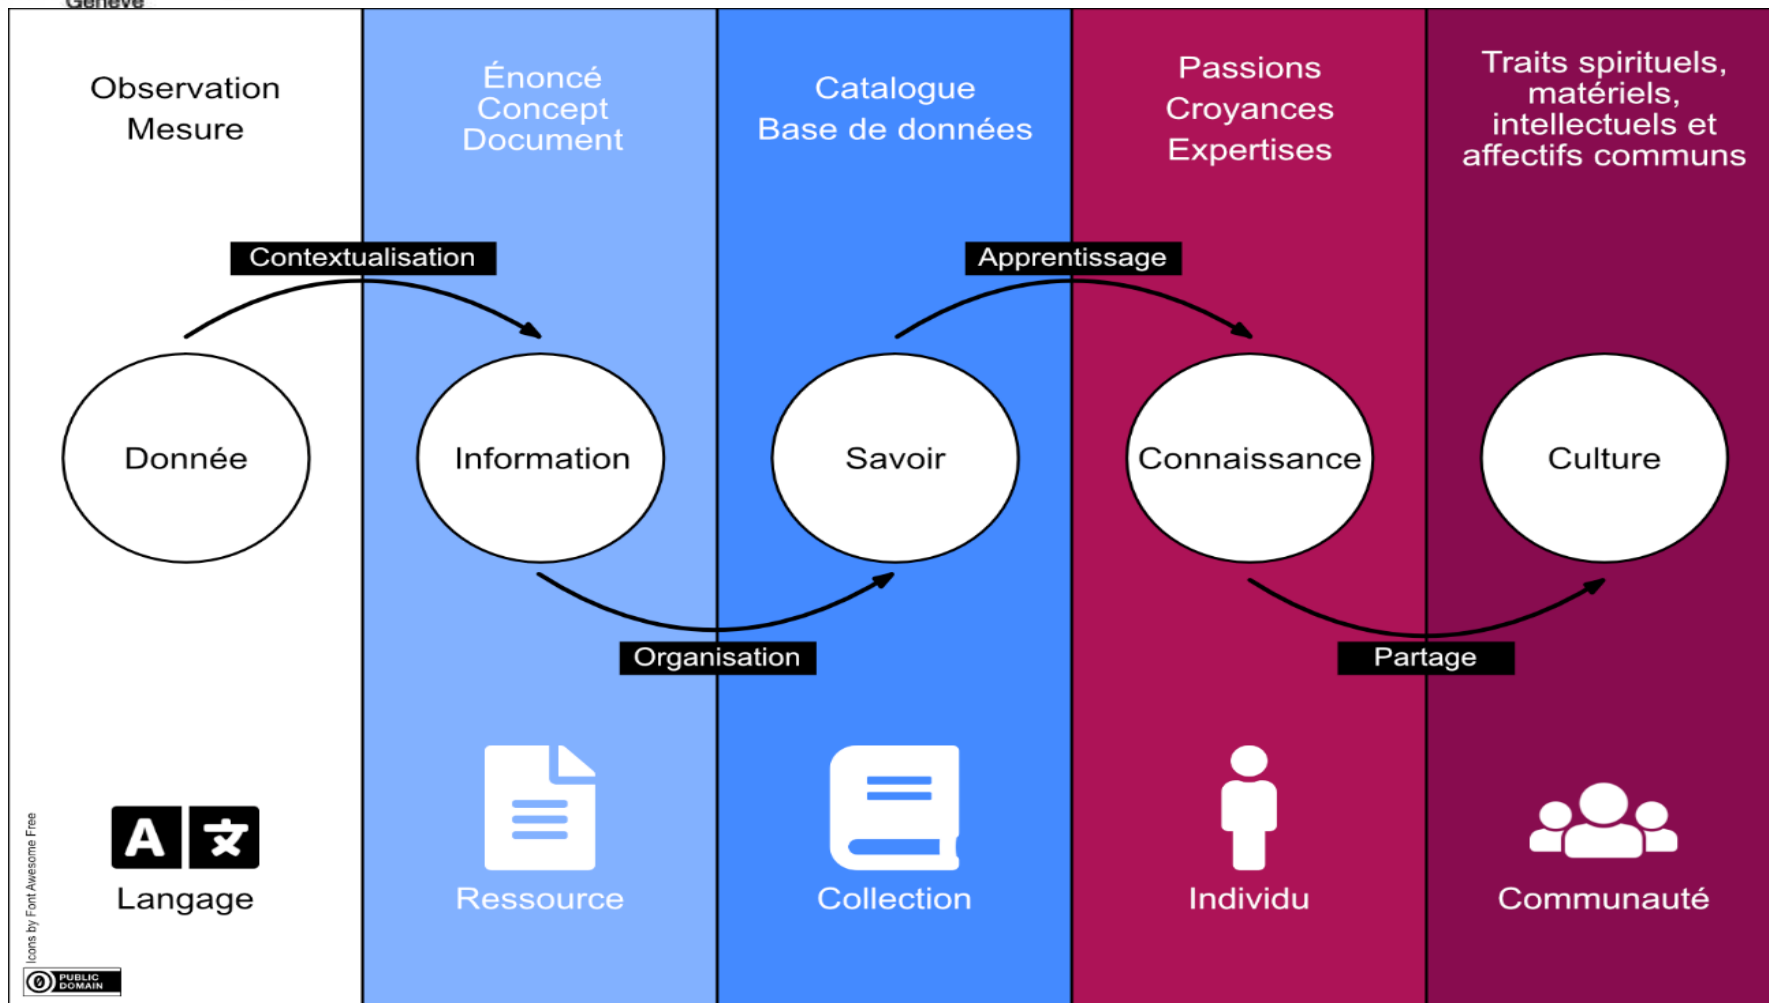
Genève

Observation
Mesure

Énoncé
Concept
Document

Catalogue
Base de données

Passions
Croyances
Expertises

Traits spirituels, matériels, intellectuels et affectifs communs

Contextualisation

Apprentissage

Donnée

Information

Savoir

Connaissance

Culture

Organisation

Partage

Icons by Font Awesome Free

A 文

Langage

Ressource

Collection

Individu

Communauté

PUBLIC DOMAIN